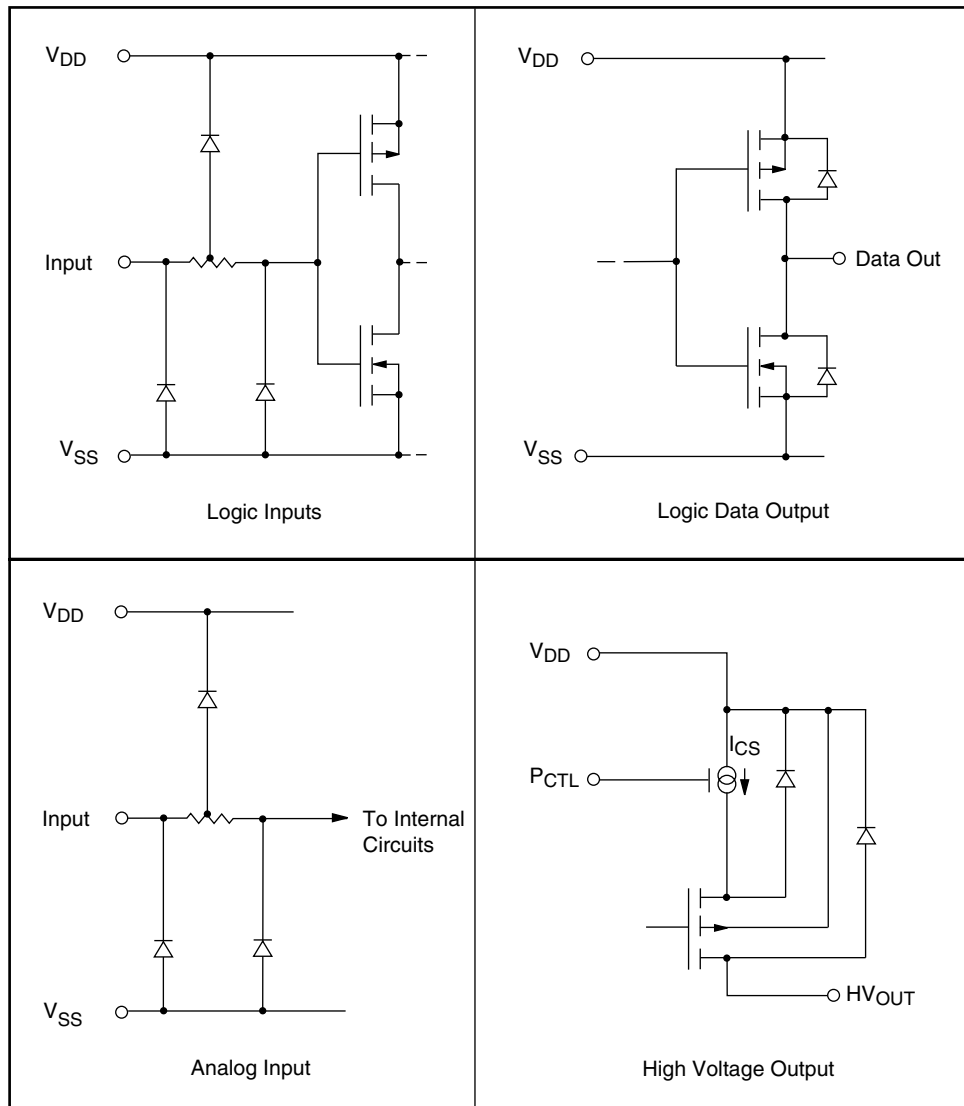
$V_{DD}$

Input

$V_{SS}$

Logic Inputs

$V_{DD}$

Data Out

$V_{SS}$

Logic Data Output

$V_{DD}$

Input

To Internal Circuits

$V_{SS}$

Analog Input

$V_{DD}$

$I_{CS}$

$P_{CTL}$

$HV_{OUT}$

High Voltage Output